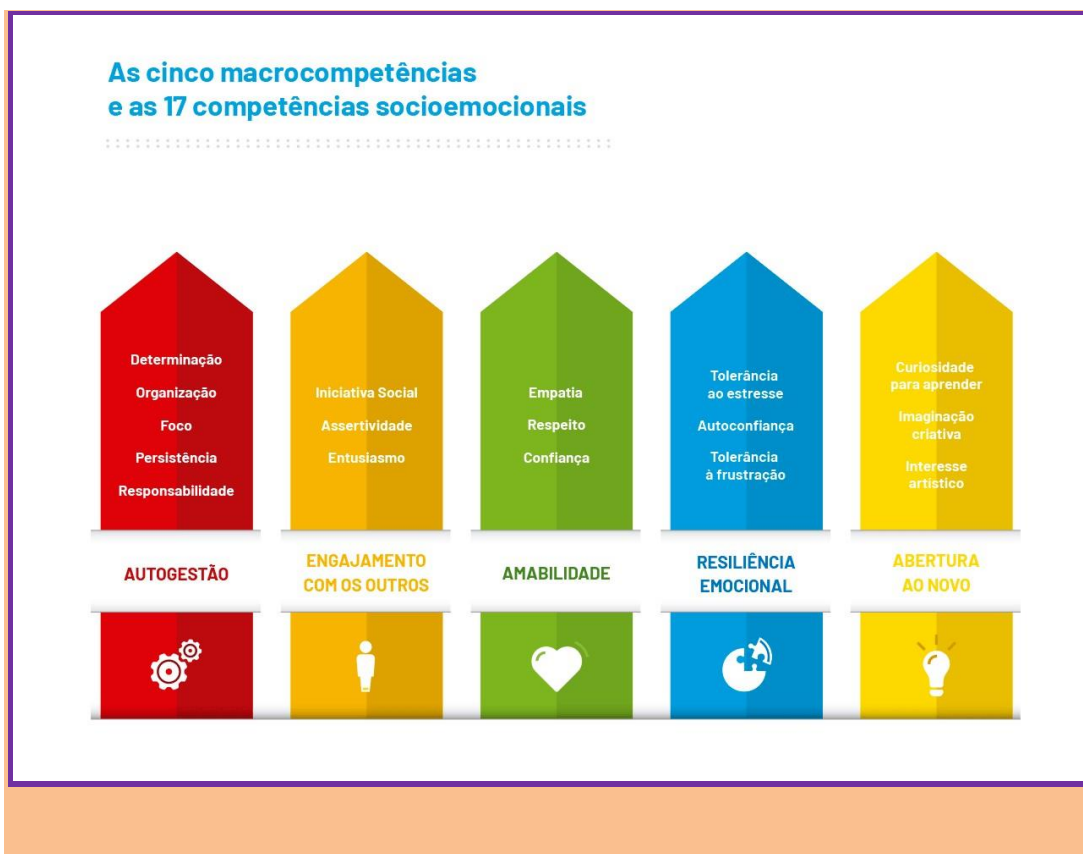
As cinco macrocompetências
e as 17 competências socioemocionais

Determinação
Organização
Foco
Persistência
Responsabilidade

AUTOGESTÃO

Iniciativa Social
Assertividade
Entusiasmo

ENGAJAMENTO COM OS OUTROS

Empatia
Respeito
Confiança

AMABILIDADE

Tolerância ao estresse
Autoconfiança
Tolerância à frustração

RESILIÊNCIA EMOCIONAL

Curiosidade para aprender
Imaginação criativa
Interesse artístico

ABERTURA AO NOVO